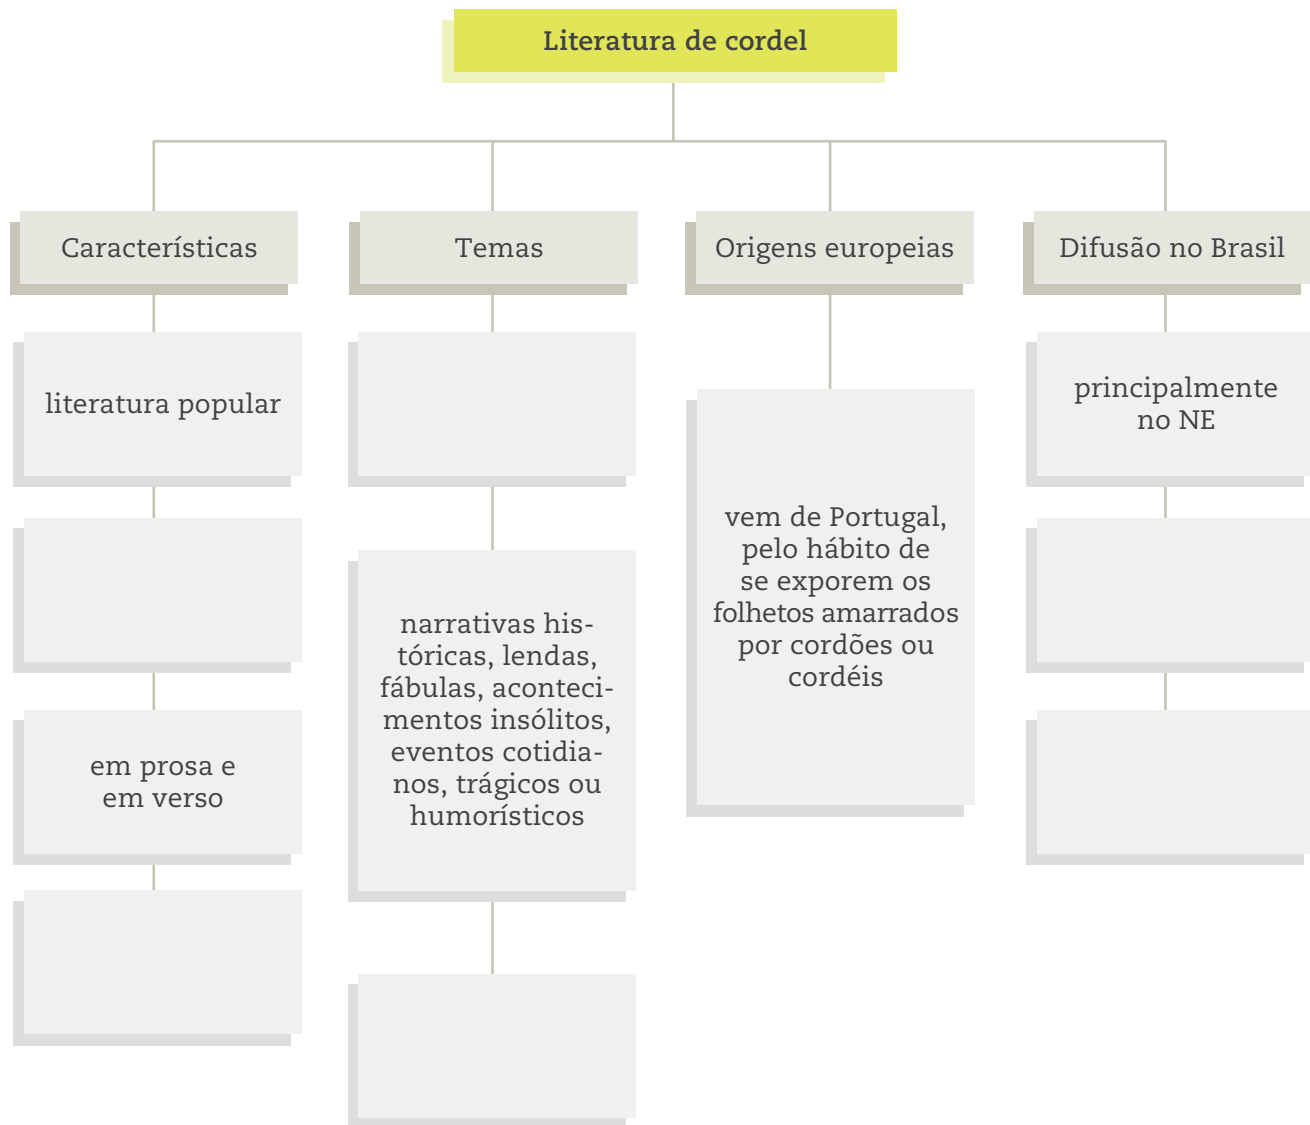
Literatura de cordel

Características

literatura popular

em prosa e em verso

Temas

narrativas históricas, lendas, fábulas, acontecimentos insólitos, eventos cotidianos, trágicos ou humorísticos

Origens europeias

vem de Portugal, pelo hábito de se exporem os folhetos amarrados por cordões ou cordéis

Difusão no Brasil

principalmente no NE